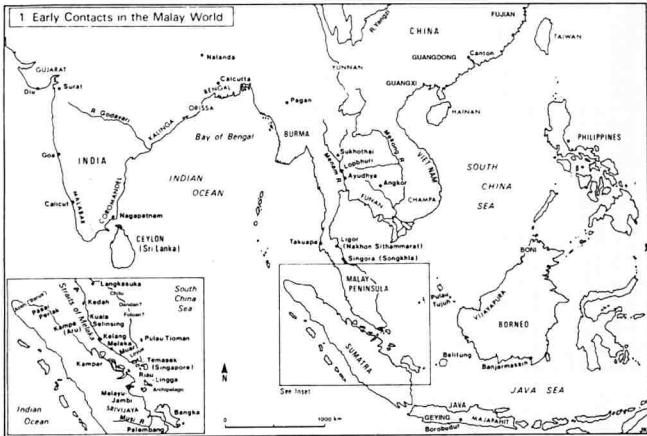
1 Early Contacts in the Malay World

CHINA
FUJIAN
R. Yangzi
YUNNAN
GUANGDONG
Canton
TAIWAN
GUANGXI
HAINAN
GUJARAT
Diu
Surat
Nalanda
Calcutta
BENGAL
ORISSA
Pagan
R. Godavari
KALINGA
Bay of Bengal
BURMA
INDIA
Goa
MALABAR
COROMANDEL
Calicut
Nagapatnam
INDIAN OCEAN
CEYLON (Sri Lanka)
Sukhothai
Lopburi
Ayudhya
Angkor
FUNAN
CHAMPA
VIETNAM
Mekong R.
Menam R.
PHILIPPINES
SOUTH CHINA SEA
Takuapa
Ligor (Nakhon Sithammarat)
Singora (Songkhla)
MALAY PENINSULA
Pulau Tujuh
BONI
BORNEO
VIJAYAPURA
SUMATRA
Belitung
Banjarmassin
JAVA SEA
JAVA
GEYING
MAJAPAHIT
Borobudur
See Inset
N
0 1000 km

Langkasuka
Kedah
Dandan?
Foloan?
Pasai
Perlak
Aru
Kampe
Kuala Selinsing
Kelang
Melaka
Pulau Tioman
Temasek (Singapore)
Riau
Kampar
Lingga Archipelago
Malayu Jambi
SRIVIJAYA
Musi R.
Palembang
Bangka
Straits of Melaka
South China Sea
Indian Ocean